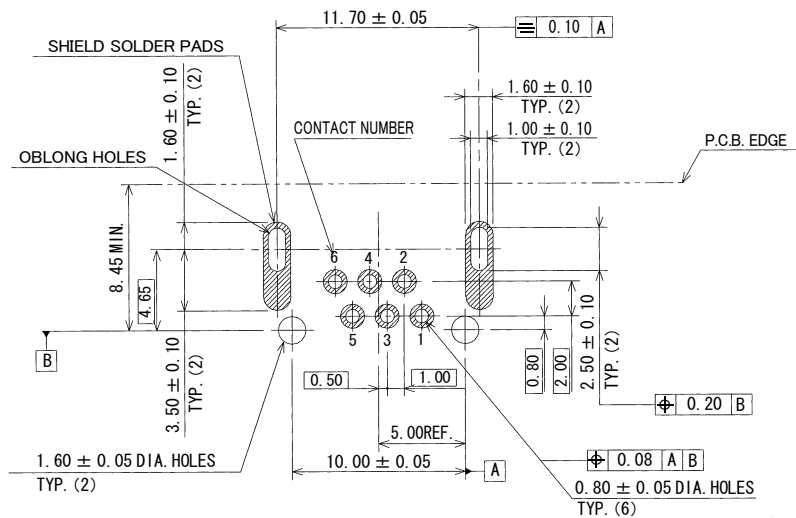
11.70 ± 0.05

$\equiv$ 0.10 A

SHIELD SOLDER PADS

1.60 ± 0.10 TYP. (2)

1.60 ± 0.10 TYP. (2)

1.00 ± 0.10 TYP. (2)

CONTACT NUMBER

P.C.B. EDGE

OBLONG HOLES

8.45 MIN.

4.65

6 4 2

5 3 1

B

3.50 ± 0.10 TYP. (2)

0.50

1.00

0.80

2.00

2.50 ± 0.10 TYP. (2)

$\oplus$ 0.20 B

5.00REF.

1.60 ± 0.05 DIA. HOLES TYP. (2)

10.00 ± 0.05

A

$\oplus$ 0.08 A B

0.80 ± 0.05 DIA. HOLES TYP. (6)